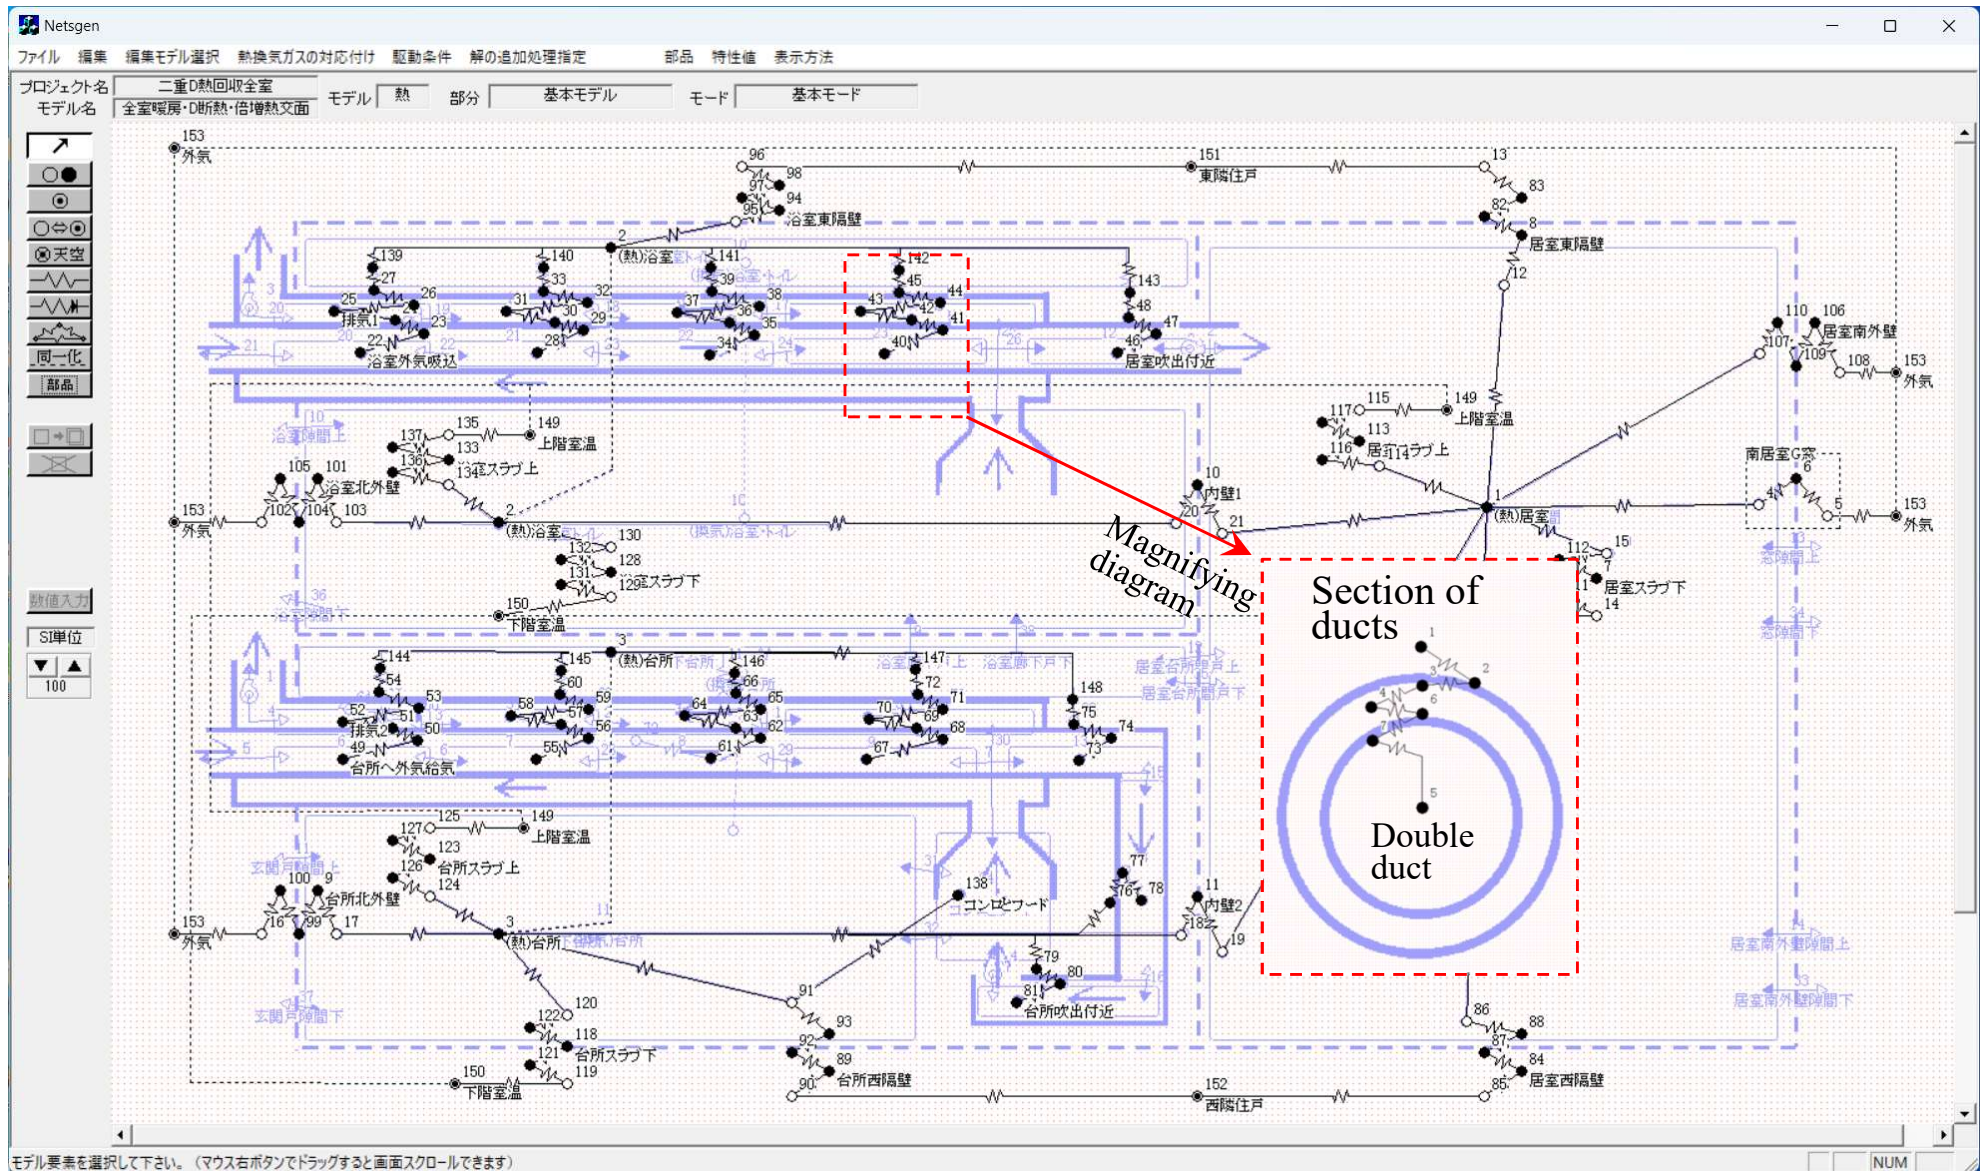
Netsgen

ファイル 編集 編集モデル選択 熱換気ガスの対応付け 駆動条件 解の追加処理指定 部品 特性値 表示方法

プロジェクト名 二重D熱回収全室
モデル名 全室暖房・D断熱・倍増熱交面
モデル 熱
部分 基本モデル
モード 基本モード

天空
同一化
部品
数値入力
SI単位
100

153 外気
96 98 97 94 95 浴室東隔壁
151 東隣住戸
13 83 82 8 居室東隔壁 12
2 (熱)浴室
139 27 25 26 排気1 24 23 22 浴室外気吸込
140 33 31 30 32 29 28
141 39 37 36 38 35 34
142 45 43 44 42 41 40
143 48 47 46 居室吹出付近
110 106 居室南外壁 107 109 108 153 外気
115 117 149 上階室温 113 116 居室スラブ上
135 149 137 133 上階室温 136 134 浴室スラブ上
105 101 浴室北外壁 102 104 103
153 外気 2 (熱)浴室
130 132 128 131 129 浴室スラブ下
150 下階室温
10 内壁1 20 21
1 (熱)居室
南居室G窓 6 4 5 153 外気
112 15 7 11 居室スラブ下 14
3 (熱)台所
144 54 52 53 51 排気2 50 49 台所へ外気給気
145 60 58 59 57 56 55
146 66 64 65 63 62 61
147 72 70 71 69 68 67
148 75 74 73
125 149 127 上階室温 123 126 台所スラブ上 124
100 9 台所北外壁 16 99 17
153 外気 3 (熱)台所
138 コンロ・フード
77 76 78
11 内壁2 18 19
79 80 81 台所吹出付近
91 93 92 89 90 台所西隔壁
120 122 118 台所スラブ下 121 119
150 下階室温
152 西隣住戸
86 88 87 84 85 居室西隔壁
居室南外壁開口上
居室南外壁開口下

Magnifying diagram

Section of ducts
1 3 2 4 6 7 5
Double duct

モデル要素を選択して下さい。(マウス右ボタンでドラッグすると画面スクロールできます)
NUM